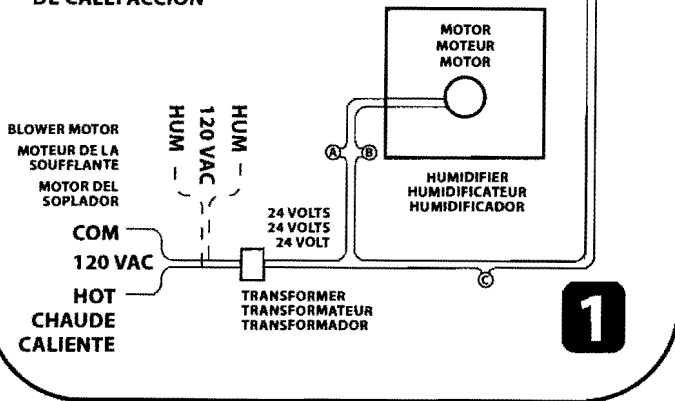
DE CALEFACCIÓN

MOTOR
MOTEUR
MOTOR

BLOWER MOTOR
MOTEUR DE LA SOUFFLANTE
MOTOR DEL SOPLADOR

HUM –
120 VAC
HUM –

A
B

HUMIDIFIER
HUMIDIFICATEUR
HUMIDIFICADOR

24 VOLTS
24 VOLTS
24 VOLT

COM
120 VAC
HOT
CHAUDE
CALIENTE

C

TRANSFORMER
TRANSFORMATEUR
TRANSFORMADOR

1